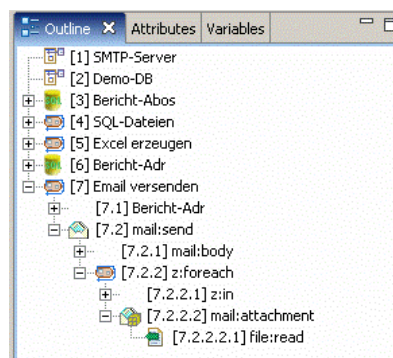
Outline
Attributes
Variables

[1] SMTP-Server
[2] Demo-DB
[3] Bericht-Abos
[4] SQL-Dateien
[5] Excel erzeugen
[6] Bericht-Adr
[7] Email versenden
[7.1] Bericht-Adr
[7.2] mail:send
[7.2.1] mail:body
[7.2.2] z:foreach
[7.2.2.1] z:in
[7.2.2.2] mail:attachment
[7.2.2.2.1] file:read